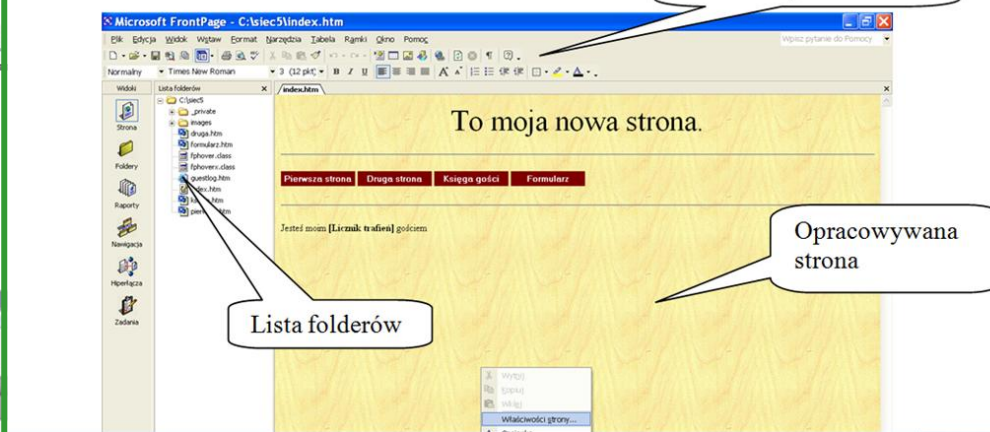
Microsoft FrontPage - C:\siec5\index.htm

Plik Edycja Widok Wstaw Format Narzędzia Tabela Ramki Okno Pomoc

Wpisz pytanie do Pomocy

Normalny Times New Roman 3 (12 pkt)

Widoki

Strona

Foldery

Raporty

Nawigacja

Hiperłącza

Zadania

Lista folderów

C:\siec5
_private
images
druga.htm
formularz.htm
fphover.class
fphoverx.class
guestlog.htm
index.htm
k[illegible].htm
pier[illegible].htm

index.htm

To moja nowa strona.

Pierwsza strona Druga strona Księga gości Formularz

Jesteś moim [Licznik trafień] gościem

Opracowywana strona

Lista folderów

Wytnij
Kopiuj
Wklej
Właściwości strony...
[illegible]